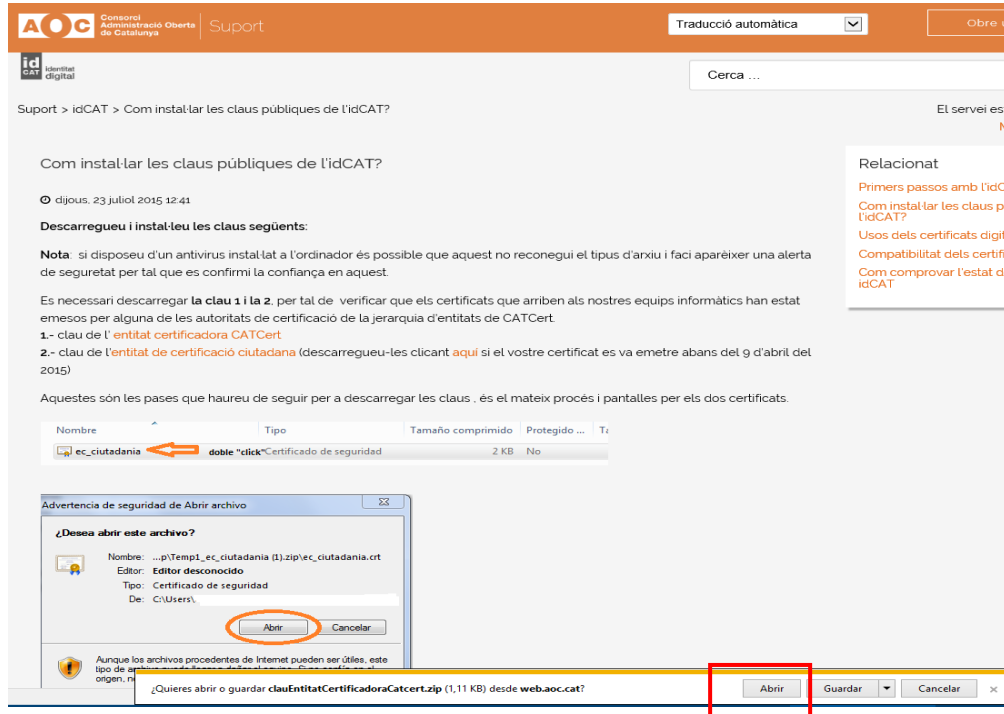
AOC Consorci Administració Oberta de Catalunya | Suport

Traducció automàtica

Obre

idCAT Identitat digital

Cerca ...

Suport > idCAT > Com instal·lar les claus públiques de l'idCAT?

El servei es

M

Com instal·lar les claus públiques de l'idCAT?

dijous, 23 juliol 2015 12:41

Descarregueu i instal·leu les claus següents:

Nota: si disposeu d'un antivirus instal·lat a l'ordinador és possible que aquest no reconegui el tipus d'arxiu i faci aparèixer una alerta de seguretat per tal que es confirmi la confiança en aquest.

Es necessari descarregar la clau 1 i la 2, per tal de verificar que els certificats que arriben als nostres equips informàtics han estat emesos per alguna de les autoritats de certificació de la jerarquia d'entitats de CATCert.
1.- clau de l' entitat certificadora CATCert
2.- clau de l'entitat de certificació ciutadana (descarregueu-les clicant aquí si el vostre certificat es va emetre abans del 9 d'abril del 2015)

Aquestes són les pases que haureu de seguir per a descarregar les claus , és el mateix procés i pantalles per els dos certificats.

| Nombre | Tipo | Tamaño comprimido | Protegido ... | T |
|---|---|---|---|---|
| ec_ciutadania doble "click" | Certificado de seguridad | 2 KB | No | |

Advertencia de seguridad de Abrir archivo

¿Desea abrir este archivo?

Nombre: ...p\Temp1_ec_ciutadania (1).zip\ec_ciutadania.crt
Editor: Editor desconocido
Tipo: Certificado de seguridad
De: C:\Users\

Abrir Cancelar

Aunque los archivos procedentes de Internet pueden ser útiles, este tipo de archivo puede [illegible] origen, no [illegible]

Relacionat

Primers passos amb l'idC
Com instal·lar les claus p l'idCAT?
Usos dels certificats digit
Compatibilitat dels certifi
Com comprovar l'estat d idCAT

¿Quieres abrir o guardar clauEntitatCertificadoraCatcert.zip (1,11 KB) desde web.aoc.cat?

Abrir Guardar Cancelar ×